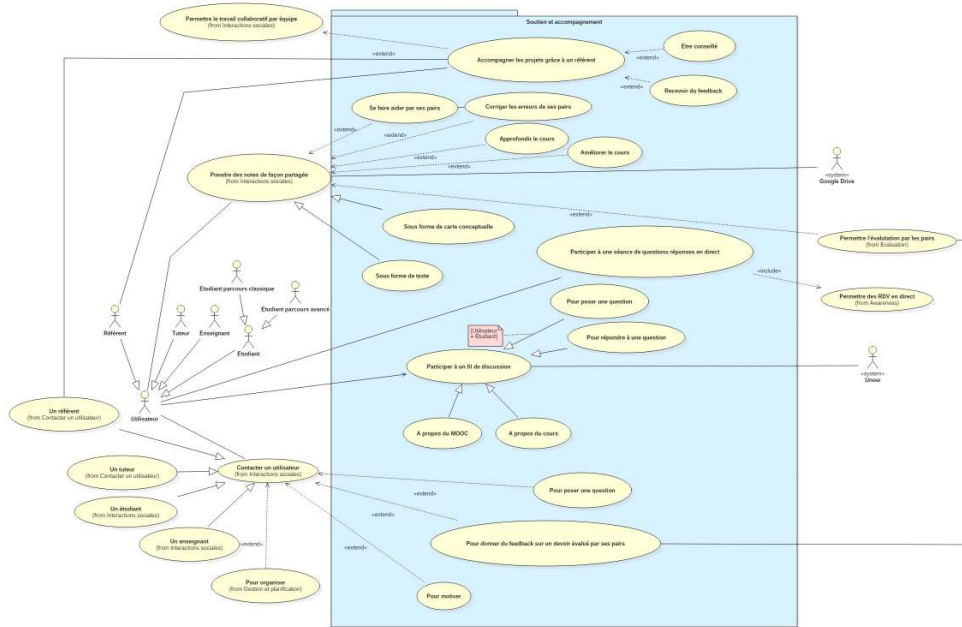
Permettre le travail collaboratif par équipe
(from Interactions sociales)

Soutien et accompagnement

«extend»
Accompagner les projets grâce à un référent
Être conseillé
«extend»
«extend»
Recevoir du feedback

Se faire aider par ses pairs
Corriger les erreurs de ses pairs
«extend»
«extend»
Approfondir le cours
«extend»
Améliorer le cours
«extend»

Prendre des notes de façon partagée
(from Interactions sociales)

«system»
Google Drive

Sous forme de carte conceptuelle
«extend»
Permettre l'évalutation par les pairs
(from Evaluation)

Participer à une séance de questions réponses en direct
«include»
Permettre des RDV en direct
(from Awareness)

Sous forme de texte

Étudiant parcours classique
Étudiant parcours avancé
Référent
Tuteur
Enseignant
Étudiant

Pour poser une question
[Utilisateur = Étudiant]
Pour répondre à une question

Participer à un fil de discussion
«system»
Unow

Utilisateur

Un référent
(from Contacter un utilisateur)

À propos du MOOC
À propos du cours

Un tuteur
(from Contacter un utilisateur)
Contacter un utilisateur
(from Interactions sociales)
Pour poser une question
«extend»
Un étudiant
(from Interactions sociales)
«extend»
Pour donner du feedback sur un devoir évalué par ses pairs
Un enseignant
(from Interactions sociales)
«extend»
«extend»
Pour organiser
(from Gestion et planification)
Pour motiver